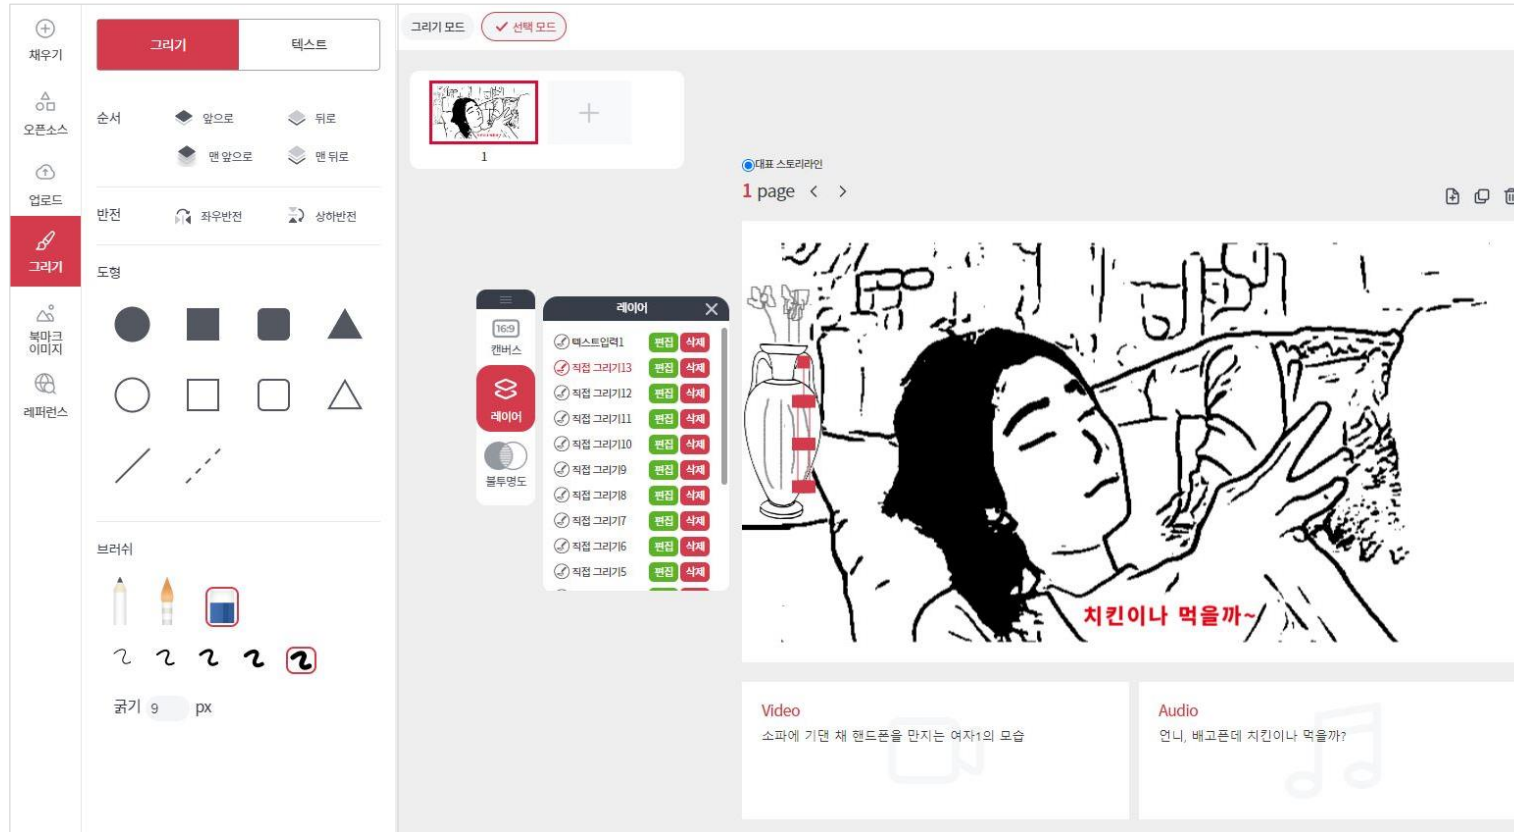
채우기

오픈소스

업로드

그리기

북마크 이미지

레퍼런스

그리기
텍스트

순서
앞으로
뒤로
맨 앞으로
맨 뒤로

반전
좌우반전
상하반전

도형

브러쉬

굵기 9 px

그리기 모드
✓ 선택 모드

1

16:9 캔버스

레이어

불투명도

레이어

| | | |
|---|---|---|
| 텍스트입력1 | 편집 | 삭제 |
| 직접 그리기13 | 편집 | 삭제 |
| 직접 그리기12 | 편집 | 삭제 |
| 직접 그리기11 | 편집 | 삭제 |
| 직접 그리기10 | 편집 | 삭제 |
| 직접 그리기9 | 편집 | 삭제 |
| 직접 그리기8 | 편집 | 삭제 |
| 직접 그리기7 | 편집 | 삭제 |
| 직접 그리기6 | 편집 | 삭제 |
| 직접 그리기5 | 편집 | 삭제 |

대표 스토리라인

1 page

치킨이나 먹을까~

Video
소파에 기댄 채 핸드폰을 만지는 여자1의 모습

Audio
언니, 배고픈데 치킨이나 먹을까?